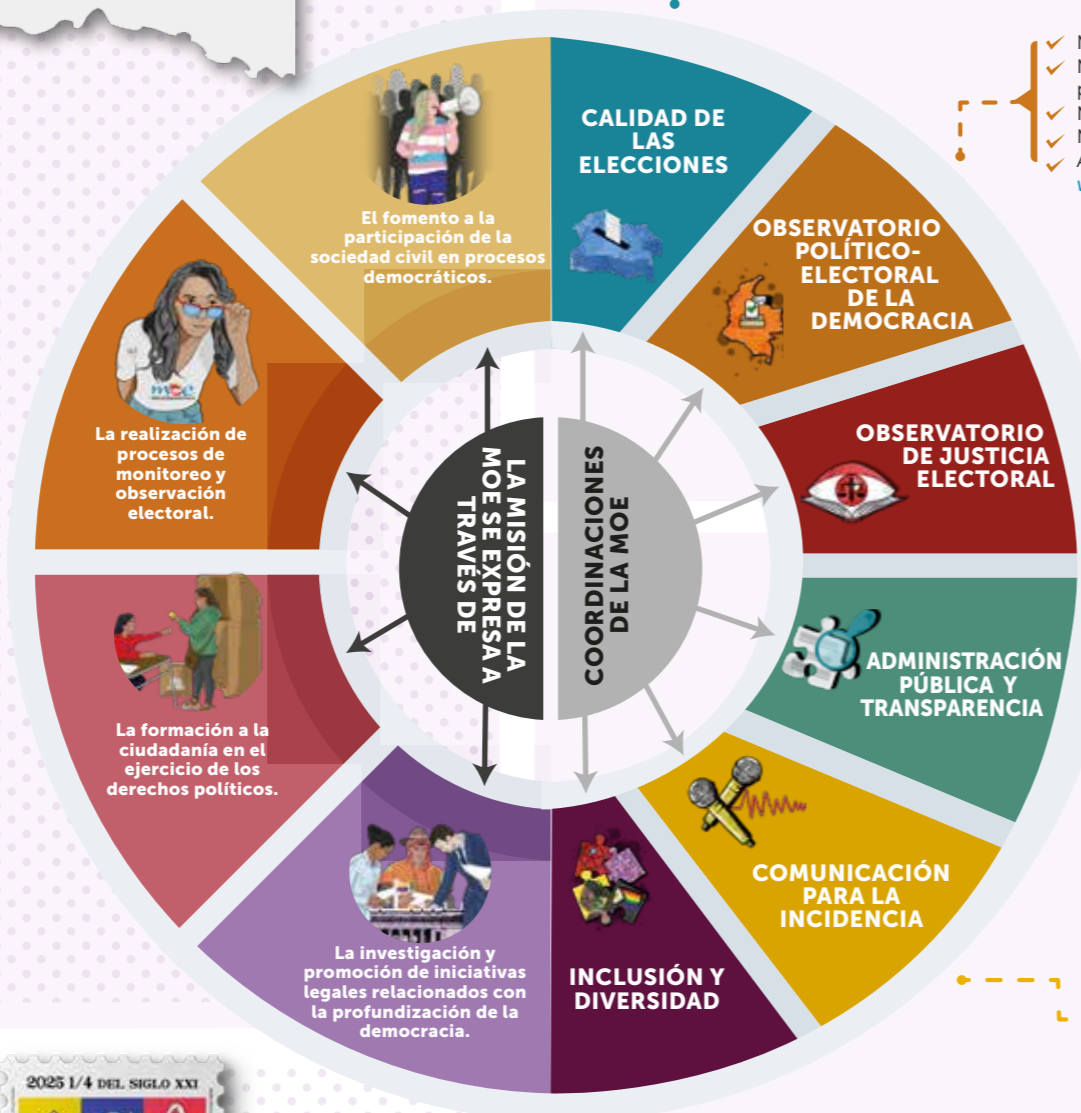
El fomento a la participación de la sociedad civil en procesos democráticos.

La realización de procesos de monitoreo y observación electoral.

La formación a la ciudadanía en el ejercicio de los derechos políticos.

La investigación y promoción de iniciativas legales relacionados con la profundización de la democracia.

LA MISIÓN DE LA MOE SE EXPRESA A TRAVÉS DE

COORDINACIONES DE LA MOE

CALIDAD DE LAS ELECCIONES

OBSERVATORIO POLÍTICO-ELECTORAL DE LA DEMOCRACIA

OBSERVATORIO DE JUSTICIA ELECTORAL

ADMINISTRACIÓN PÚBLICA Y TRANSPARENCIA

COMUNICACIÓN PARA LA INCIDENCIA

INCLUSIÓN Y DIVERSIDAD

moe

2025 1/4 DEL SIGLO XXI